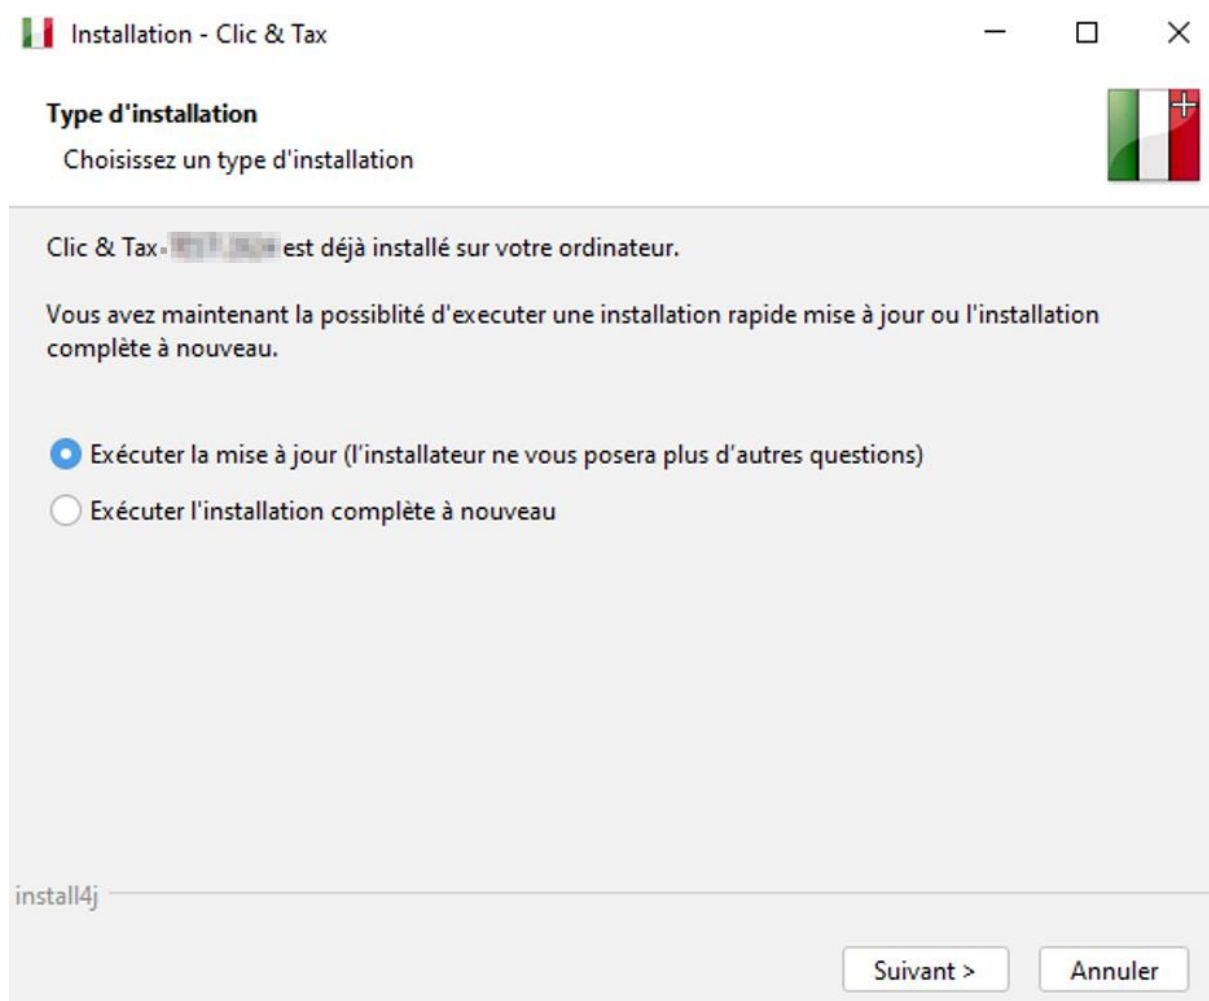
Installation - Clic & Tax

Type d'installation

Choisissez un type d'installation

Clic & Tax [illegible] est déjà installé sur votre ordinateur.

Vous avez maintenant la possiblité d'executer une installation rapide mise à jour ou l'installation complète à nouveau.

Exécuter la mise à jour (l'installateur ne vous posera plus d'autres questions)

Exécuter l'installation complète à nouveau

install4j

Suivant >

Annuler